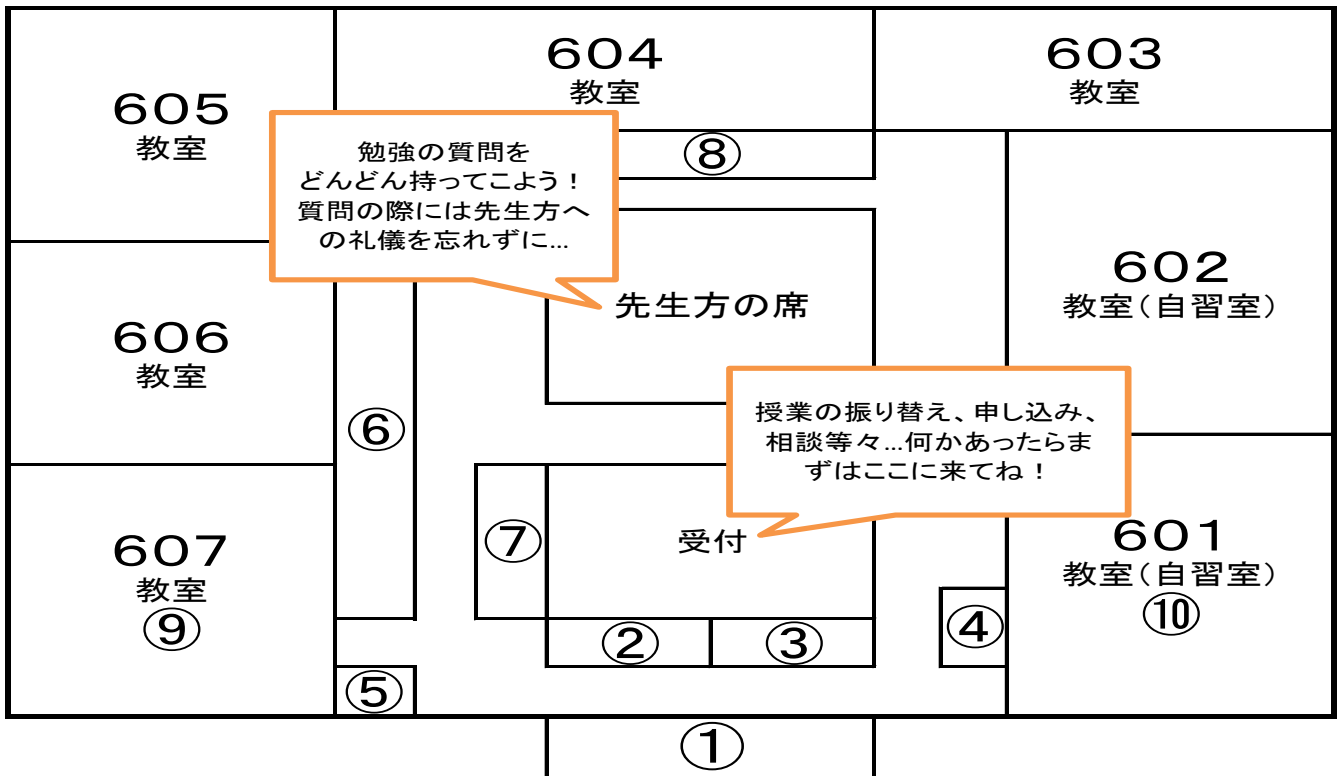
604
教室

603
教室

605
教室

勉強の質問を
どんどん持ってこよう！
質問の際には先生方への礼儀を忘れずに...

⑧

602
教室（自習室）

先生方の席

606
教室

授業の振り替え、申し込み、相談等々...何かあったらまずはここに来てね！

⑥

⑦

受付

601
教室（自習室）
⑩

607
教室
⑨

④

②

③

⑤

①